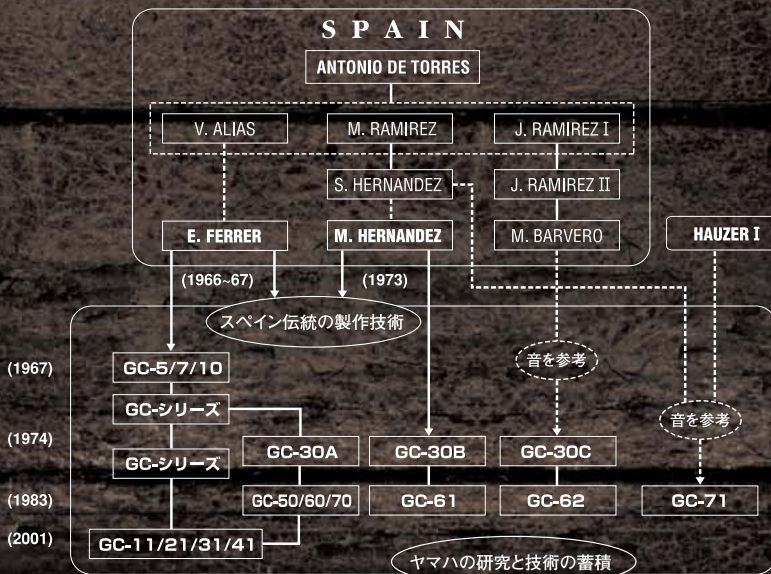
SPAIN

ANTONIO DE TORRES

V. ALIAS

M. RAMIREZ

J. RAMIREZ I

S. HERNANDEZ

J. RAMIREZ II

E. FERRER

M. HERNANDEZ

M. BARVERO

HAUZER I

(1966~67)

(1973)

スペイン伝統の製作技術

音を参考

(1967)

GC-5/7/10

GC-シリーズ

音を参考

(1974)

GC-30A

GC-30B

GC-30C

GC-シリーズ

(1983)

GC-50/60/70

GC-61

GC-62

GC-71

(2001)

GC-11/21/31/41

ヤマハの研究と技術の蓄積